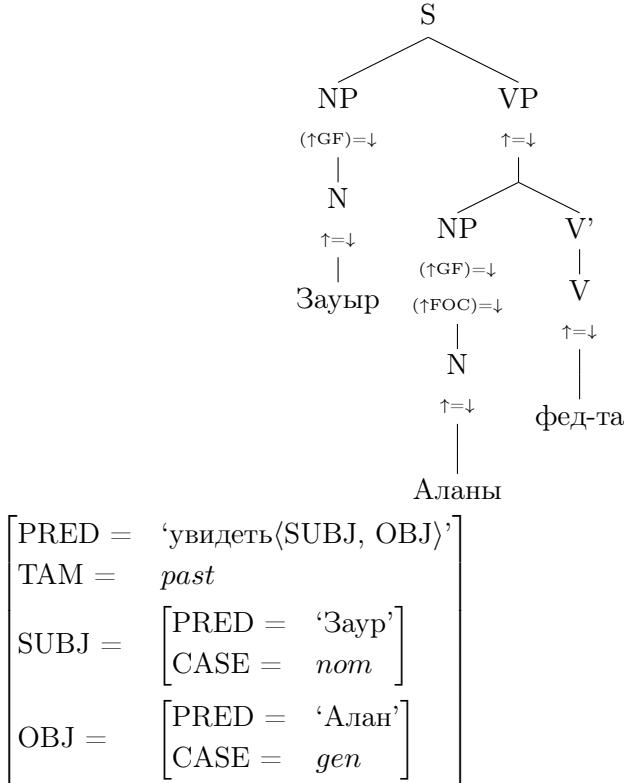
S

NP

$(\uparrow \text{GF})=\downarrow$

N

$\uparrow=\downarrow$

Заурыр

VP

$\uparrow=\downarrow$

NP

$(\uparrow \text{GF})=\downarrow$

$(\uparrow \text{FOC})=\downarrow$

N

$\uparrow=\downarrow$

Аланы

V'

V

$\uparrow=\downarrow$

фед-та

$\begin{bmatrix} \text{PRED} = & \text{'увидеть}\langle\text{SUBJ, OBJ}\rangle\text{'} \\ \text{TAM} = & \textit{past} \\ \text{SUBJ} = & \begin{bmatrix} \text{PRED} = & \text{'Заур'} \\ \text{CASE} = & \textit{nom} \end{bmatrix} \\ \text{OBJ} = & \begin{bmatrix} \text{PRED} = & \text{'Алан'} \\ \text{CASE} = & \textit{gen} \end{bmatrix} \end{bmatrix}$